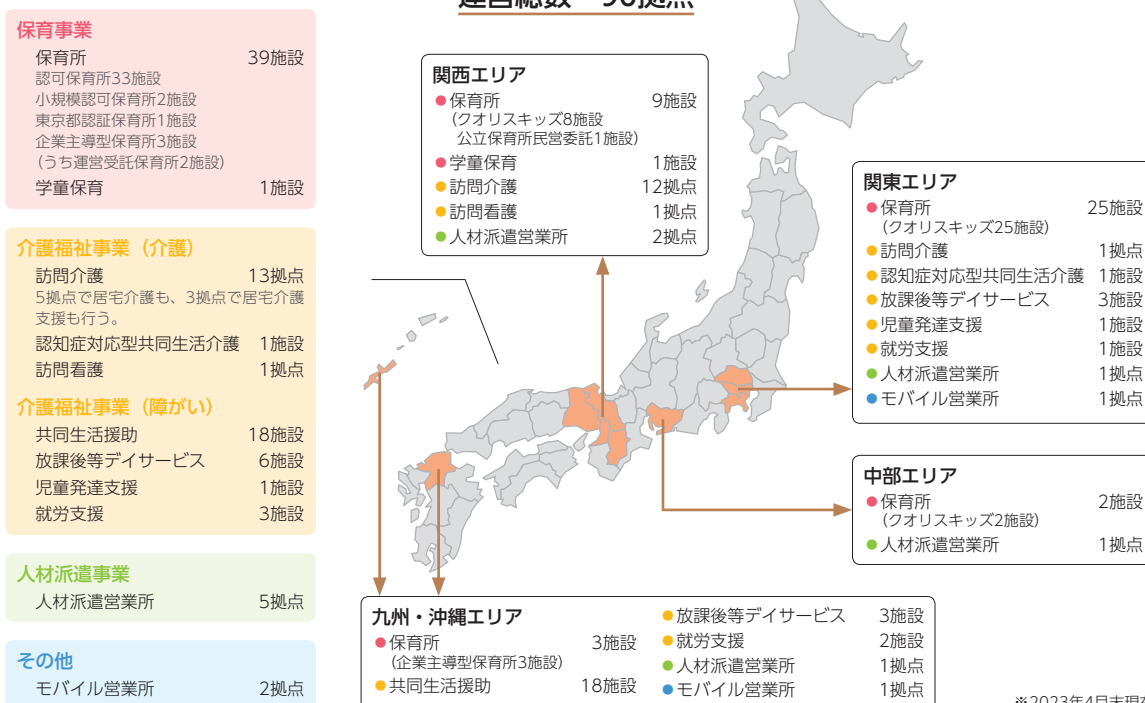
保育事業
保育所 39施設
認可保育所33施設
小規模認可保育所2施設
東京都認証保育所1施設
企業主導型保育所3施設
（うち運営受託保育所2施設）
学童保育 1施設

介護福祉事業（介護）
訪問介護 13拠点
5拠点で居宅介護も、3拠点で居宅介護支援も行う。
認知症対応型共同生活介護 1施設
訪問看護 1拠点

介護福祉事業（障がい）
共同生活援助 18施設
放課後等デイサービス 6施設
児童発達支援 1施設
就労支援 3施設

人材派遣事業
人材派遣営業所 5拠点

その他
モバイル営業所 2拠点

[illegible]

関西エリア
● 保育所 9施設
（クオリスキッズ8施設
公立保育所民営委託1施設）
● 学童保育 1施設
● 訪問介護 12拠点
● 訪問看護 1拠点
● 人材派遣営業所 2拠点

関東エリア
● 保育所 25施設
（クオリスキッズ25施設）
● 訪問介護 1拠点
● 認知症対応型共同生活介護 1施設
● 放課後等デイサービス 3施設
● 児童発達支援 1施設
● 就労支援 1施設
● 人材派遣営業所 1拠点
● モバイル営業所 1拠点

中部エリア
● 保育所 2施設
（クオリスキッズ2施設）
● 人材派遣営業所 1拠点

九州・沖縄エリア
● 保育所 3施設
（企業主導型保育所3施設）
● 共同生活援助 18施設
● 放課後等デイサービス 3施設
● 就労支援 2施設
● 人材派遣営業所 1拠点
● モバイル営業所 1拠点

※2023年4月末現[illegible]